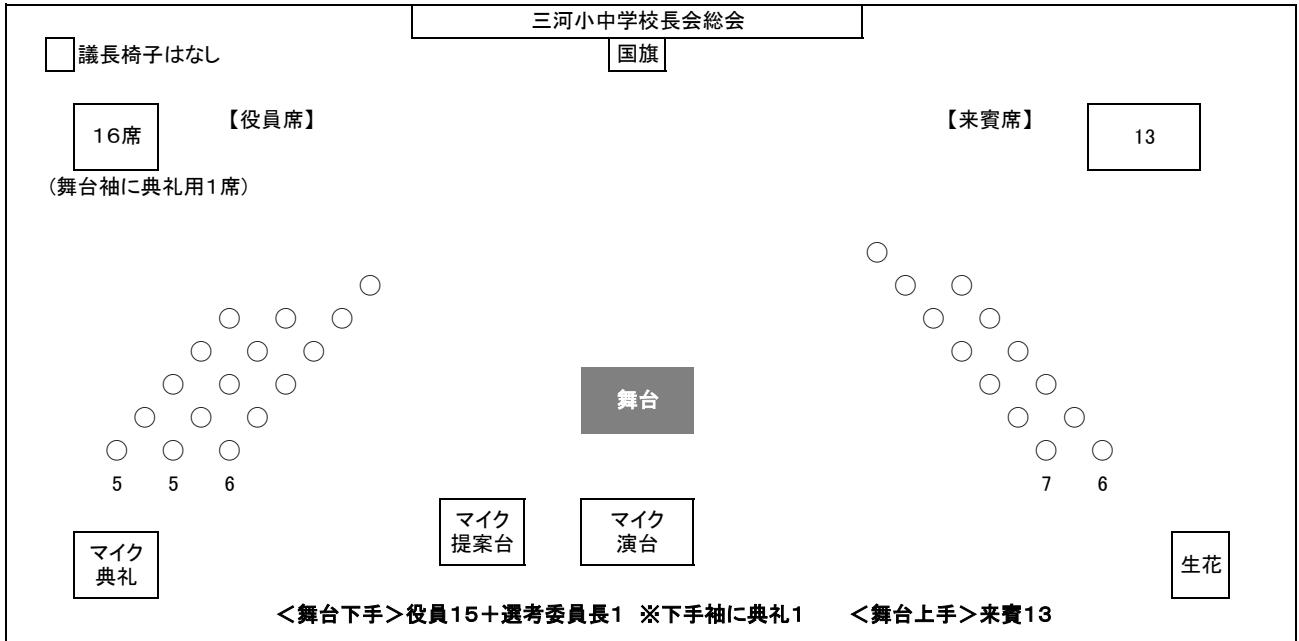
三河小中学校長会総会

議長椅子はなし

国旗

16席

【役員席】

【来賓席】

13

(舞台袖に典礼用1席)

舞台

5 5 6

7 6

マイク
提案台

マイク
演台

マイク
典礼

生花

<舞台下手>役員15+選考委員長1 ※下手袖に典礼1 <舞台上手>来賓13